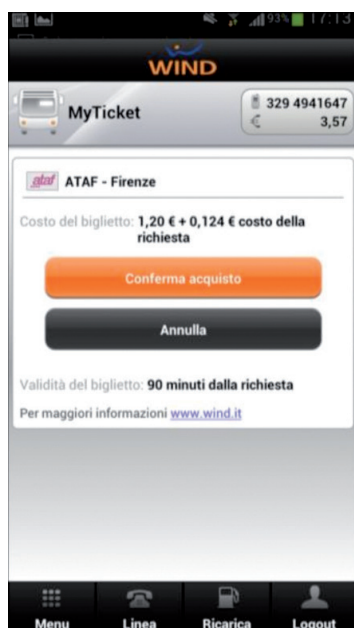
93% 17:13

WIND

MyTicket

329 4941647
€ 3,57

ataf ATAF - Firenze

Costo del biglietto: 1,20 € + 0,124 € costo della richiesta

Conferma acquisto

Annulla

Validità del biglietto: 90 minuti dalla richiesta

Per maggiori informazioni www.wind.it

Menu
Linea
Ricarica
Logout